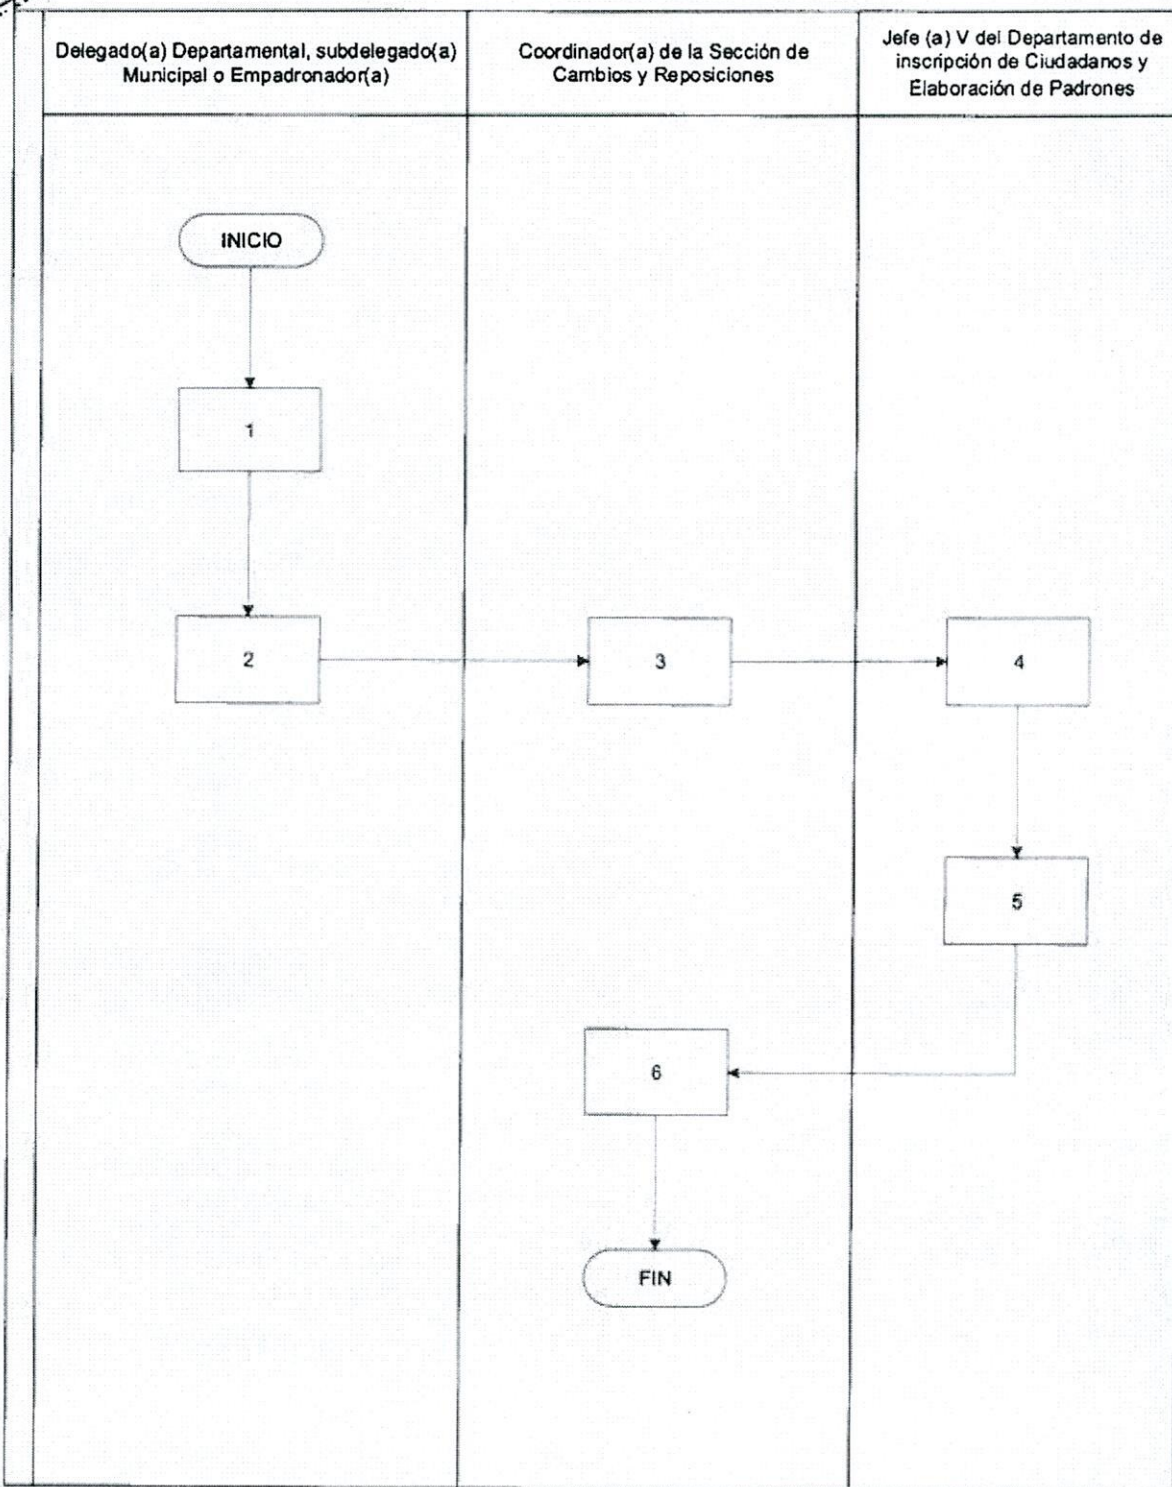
Delegado(a) Departamental, subdelegado(a) Municipal o Empadronador(a)

Coordinador(a) de la Sección de Cambios y Reposiciones

Jefe (a) V del Departamento de inscripción de Ciudadanos y Elaboración de Padrones

INICIO

1

2

3

4

5

6

FIN